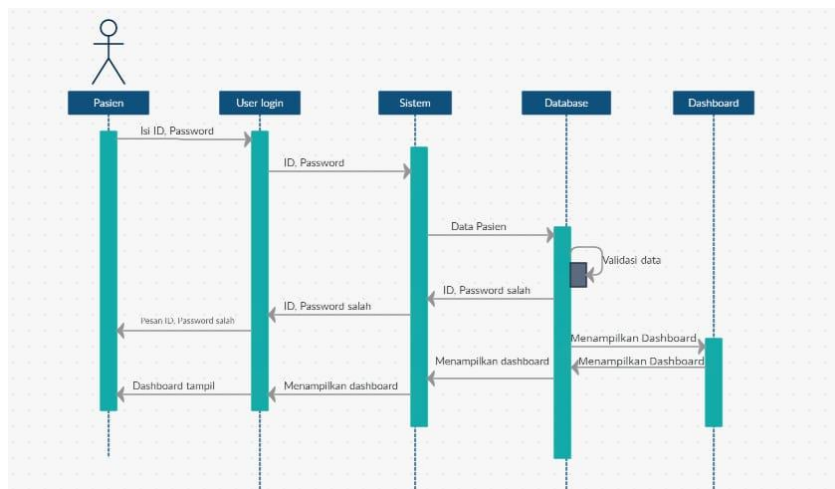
Pasien

User login

Sistem

Database

Dashboard

Isi ID, Password

ID, Password

Data Pasien

Validasi data

ID, Password salah

ID, Password salah

Pesan ID, Password salah

Menampilkan Dashboard

Menampilkan Dashboard

Menampilkan dashboard

Dashboard tampil

Menampilkan dashboard